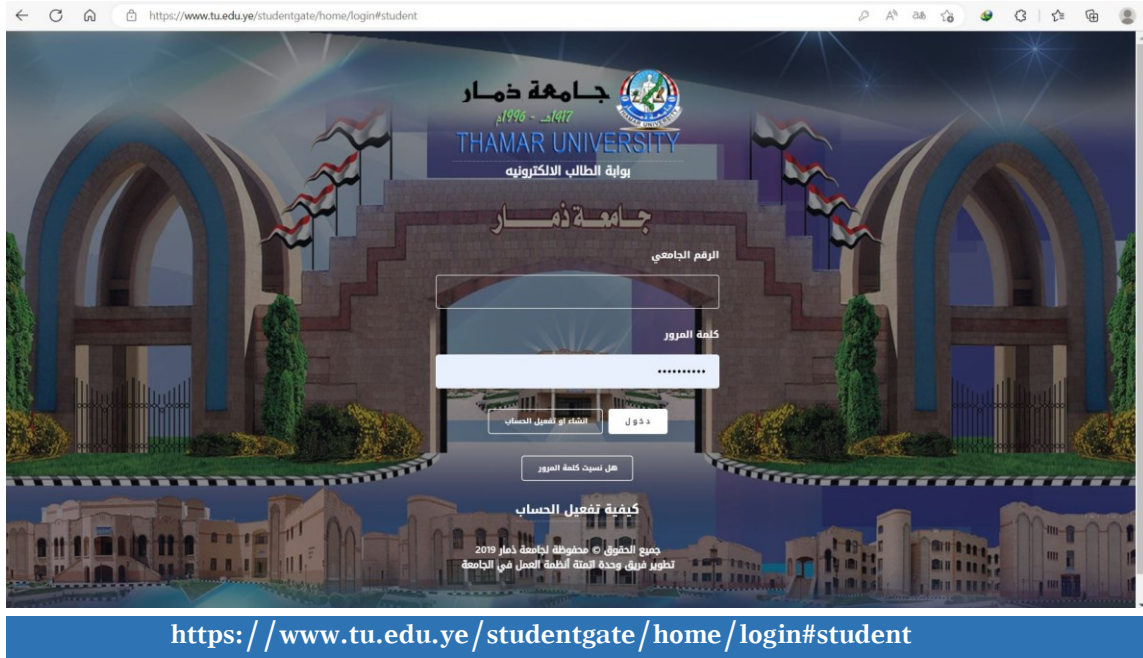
https://www.tu.edu.ye/studentgate/home/login#student

جـامـعة ذمـار
1417هـ - 1996م
THAMAR UNIVERSITY
بوابة الطالب الالكترونيه

جامعة ذمار

الرقم الجامعي

كلمة المرور

••••••••••

دخول
انشاء او تفعيل الحساب

هل نسيت كلمة المرور

كيفية تفعيل الحساب

جميع الحقوق © محفوظة لجامعة ذمار 2019
تطوير فريق وحدة اتمتة أنظمة العمل في الجامعة

https://www.tu.edu.ye/studentgate/home/login#student